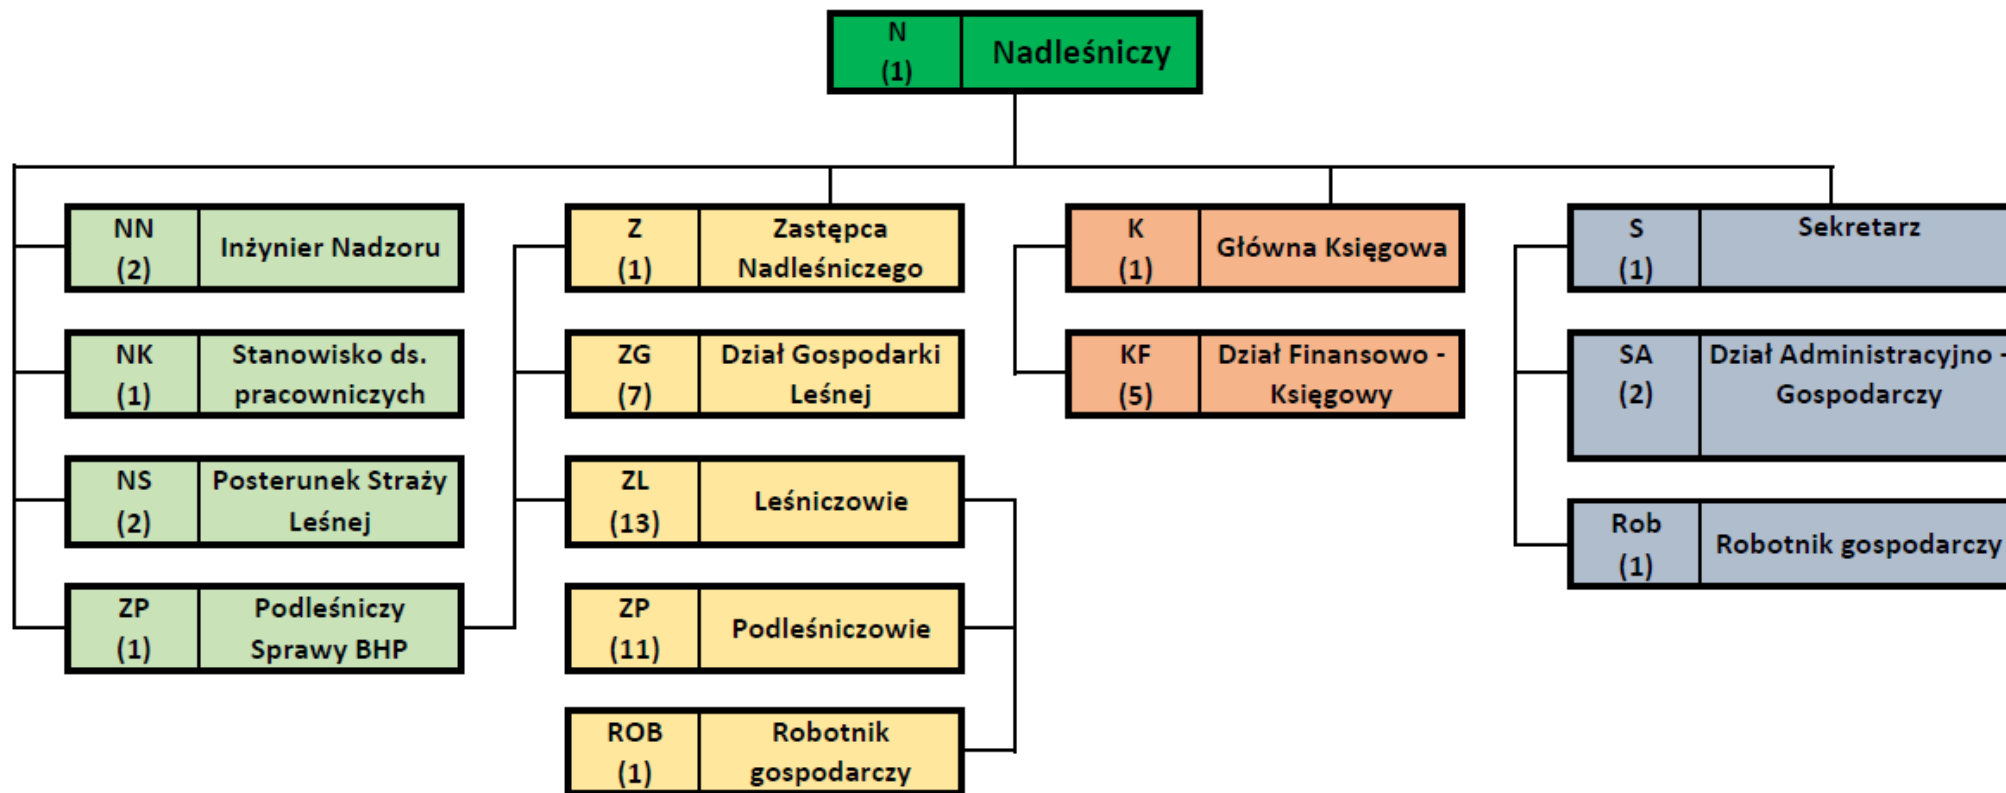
N
(1)
Nadleśniczy

NN
(2)
Inżynier Nadzoru

NK
(1)
Stanowisko ds. pracowniczych

NS
(2)
Posterunek Straży Leśnej

ZP
(1)
Podleśniczy Sprawy BHP

Z
(1)
Zastępca Nadleśniczego

ZG
(7)
Dział Gospodarki Leśnej

ZL
(13)
Leśniczowie

ZP
(11)
Podleśniczowie

ROB
(1)
Robotnik gospodarczy

K
(1)
Główna Księgowa

KF
(5)
Dział Finansowo - Księgowy

S
(1)
Sekretarz

SA
(2)
Dział Administracyjno - Gospodarczy

Rob
(1)
Robotnik gospodarczy